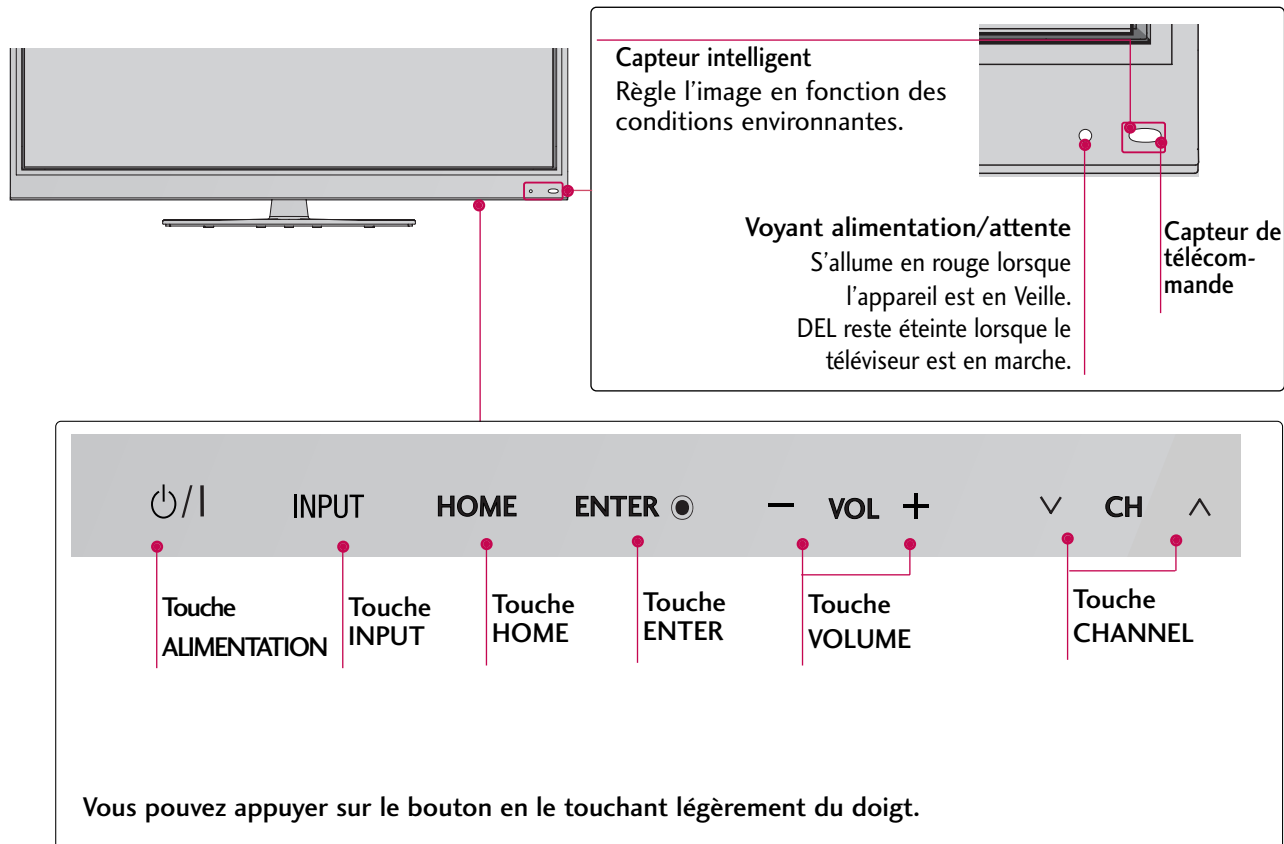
Capteur intelligent
Règle l'image en fonction des conditions environnantes.

Voyant alimentation/attente
S'allume en rouge lorsque l'appareil est en Veille. DEL reste éteinte lorsque le téléviseur est en marche.

Capteur de télécommande

⏻/I INPUT HOME ENTER ◉ − VOL + ∨ CH ∧

Touche ALIMENTATION

Touche INPUT

Touche HOME

Touche ENTER

Touche VOLUME

Touche CHANNEL

Vous pouvez appuyer sur le bouton en le touchant légèrement du doigt.